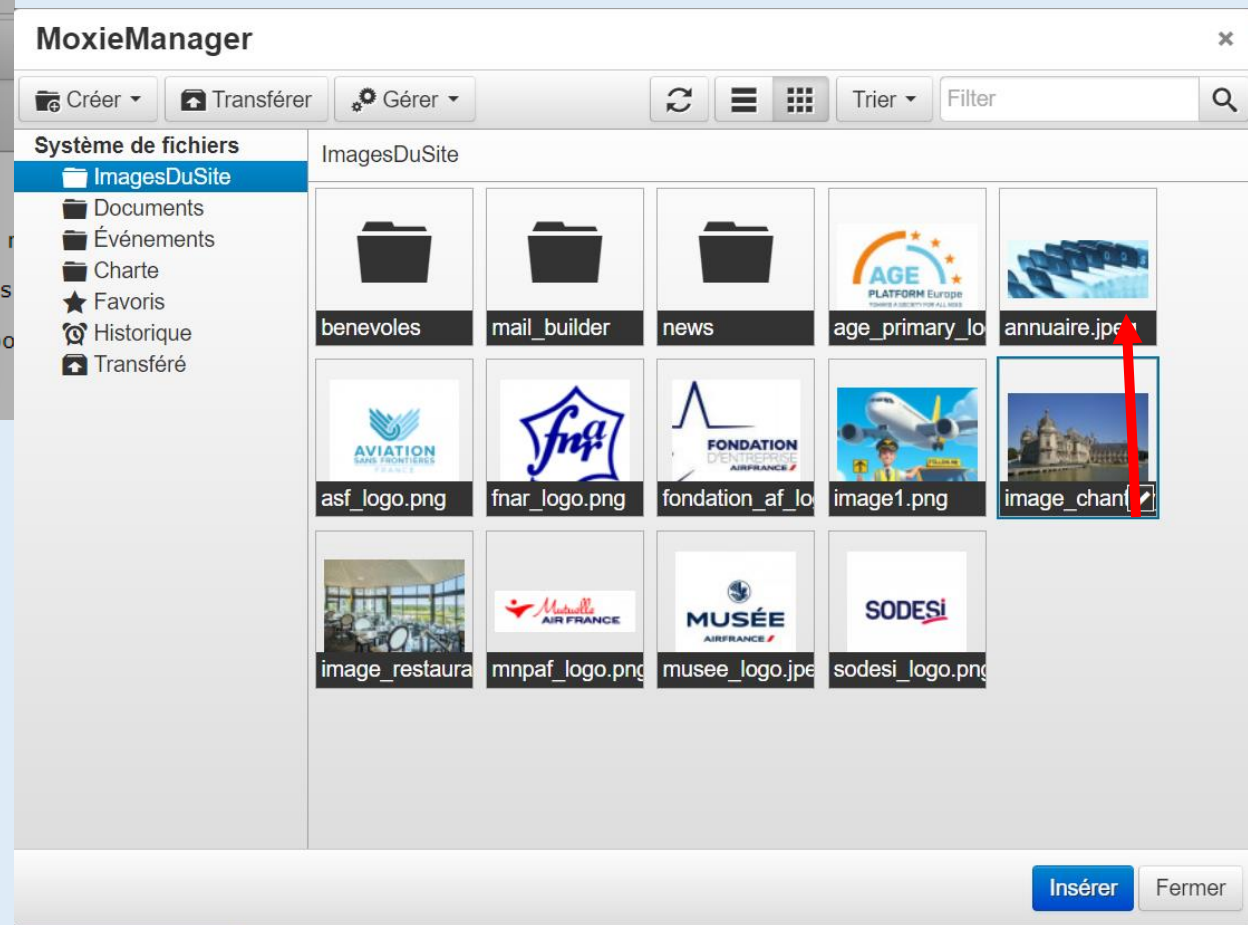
MoxieManager ×

Créer Transférer Gérer Trier Filter

Système de fichiers
ImagesDuSite
Documents
Événements
Charte
Favoris
Historique
Transféré

ImagesDuSite

benevoles
mail_builder
news
AGE PLATFORM Europe
age_primary_lo
annuaire.jpe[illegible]
AVIATION SANS FRONTIERES FRANCE
asf_logo.png
fnar
fnar_logo.png
FONDATION D'ENTREPRISE AIRFRANCE
fondation_af_lo
image1.png
image_chan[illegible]
image_restaura
Mutuelle AIR FRANCE
mnpaf_logo.pn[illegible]
MUSÉE AIRFRANCE
musee_logo.jpe
SODESI
sodesi_logo.pn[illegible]

Insérer Fermer